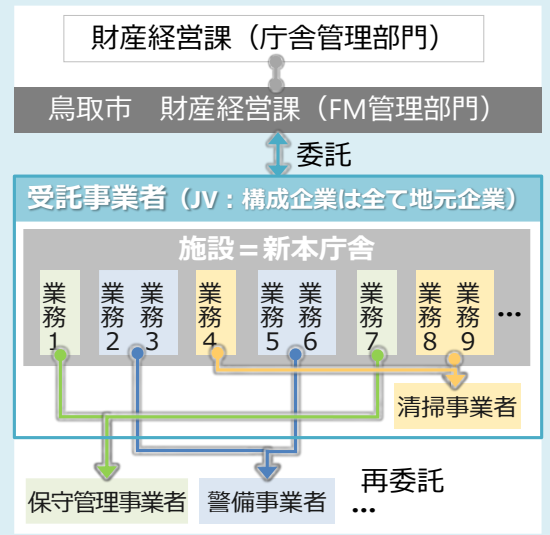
財産経営課（庁舎管理部門）

鳥取市　財産経営課（FM管理部門）

委託

受託事業者（JV：構成企業は全て地元企業）

施設＝新本庁舎

業務1

業務2

業務3

業務4

業務5

業務6

業務7

業務8

業務9

…

清掃事業者

保守管理事業者

警備事業者

再委託
…